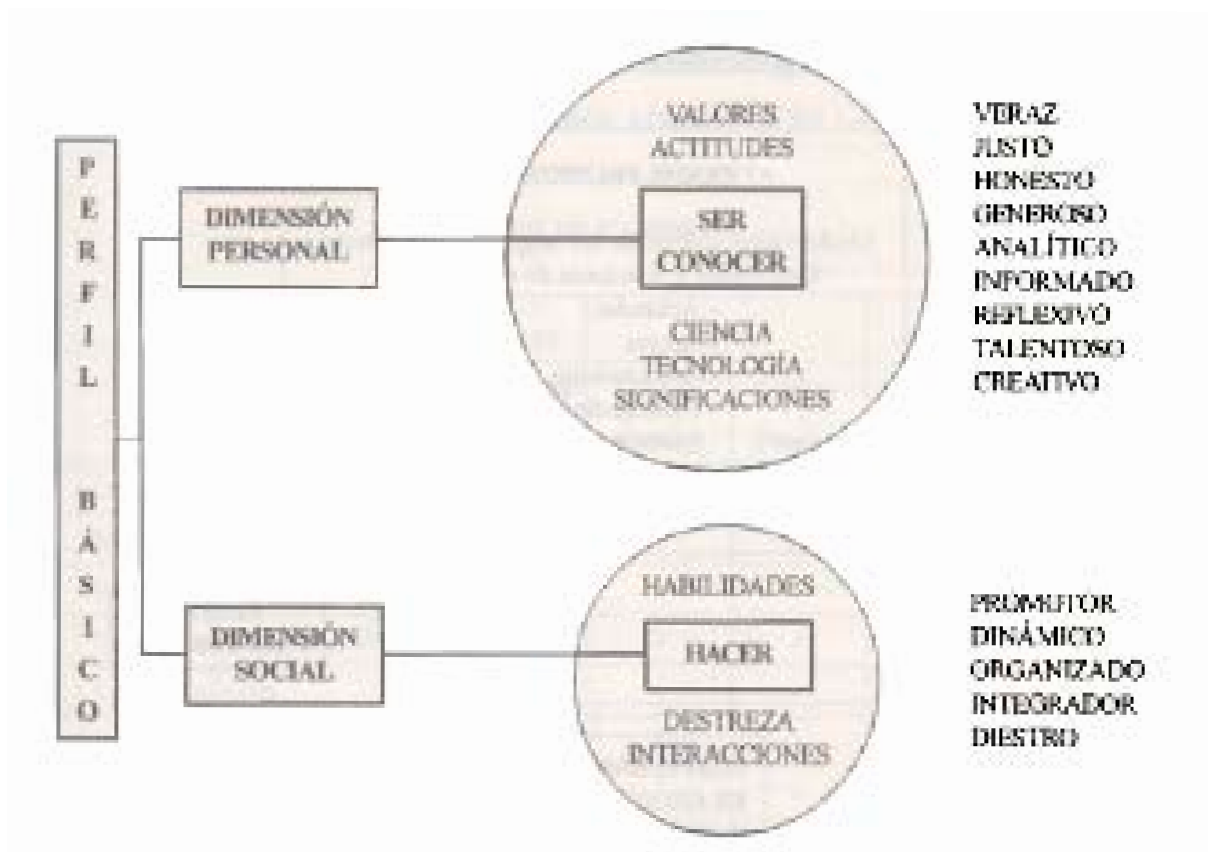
PERFIL BÁSICO

DIMENSIÓN PERSONAL

VALORES
ACTITUDES

SER
CONOCER

CIENCIA
TECNOLOGÍA
SIGNIFICACIONES

VERAZ
JUSTO
HONESTO
GENEROSO
ANALÍTICO
INFORMADO
REFLEXIVO
TALENTOSO
CREATIVO

DIMENSIÓN SOCIAL

HABILIDADES

HACER

DESTREZA
INTERACCIONES

PROMOTOR
DINÁMICO
ORGANIZADO
INTEGRADOR
DIESTRO